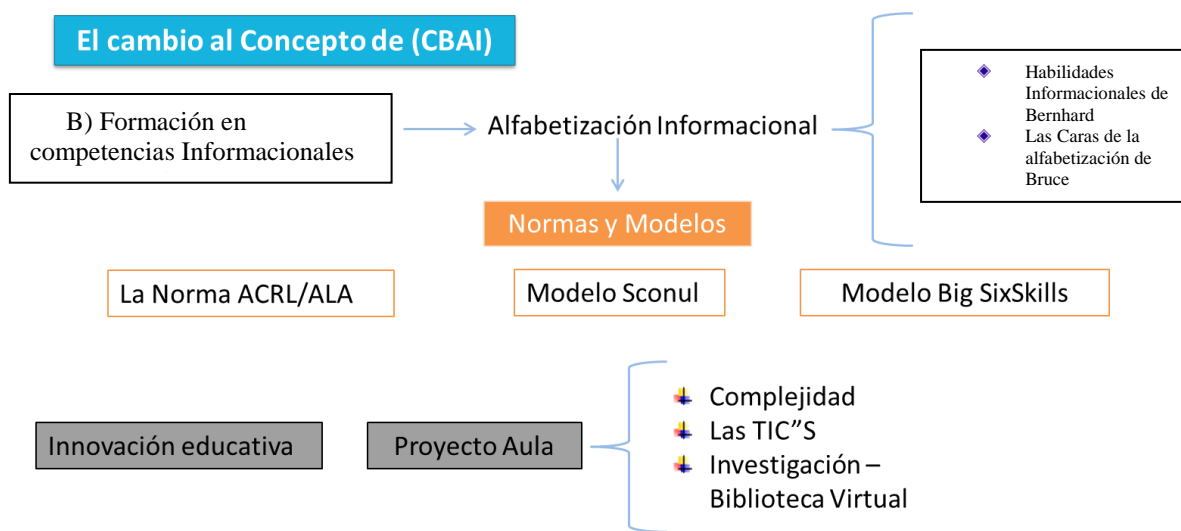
El cambio al Concepto de (CBAI)

B) Formación en competencias Informacionales

Alfabetización Informacional

- Habilidades Informacionales de Bernhard
- Las Caras de la alfabetización de Bruce

Normas y Modelos

La Norma ACRL/ALA

Modelo Sconul

Modelo Big SixSkills

Innovación educativa

Proyecto Aula

- Complejidad
- Las TIC"S
- Investigación – Biblioteca Virtual